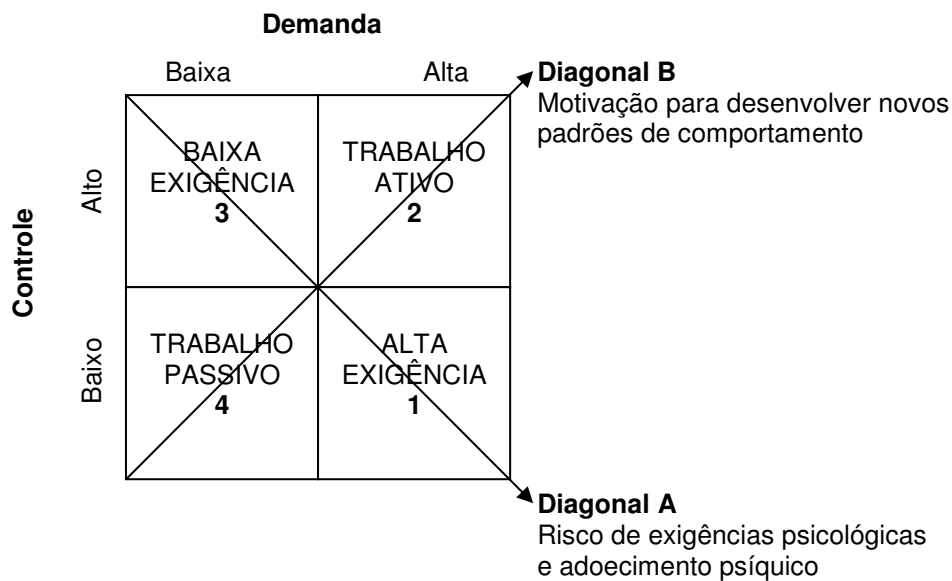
Demanda

Baixa

Alta

Diagonal B
Motivação para desenvolver novos padrões de comportamento

Controle

Alto

Baixo

BAIXA EXIGÊNCIA
3

TRABALHO ATIVO
2

TRABALHO PASSIVO
4

ALTA EXIGÊNCIA
1

Diagonal A
Risco de exigências psicológicas e adoecimento psíquico